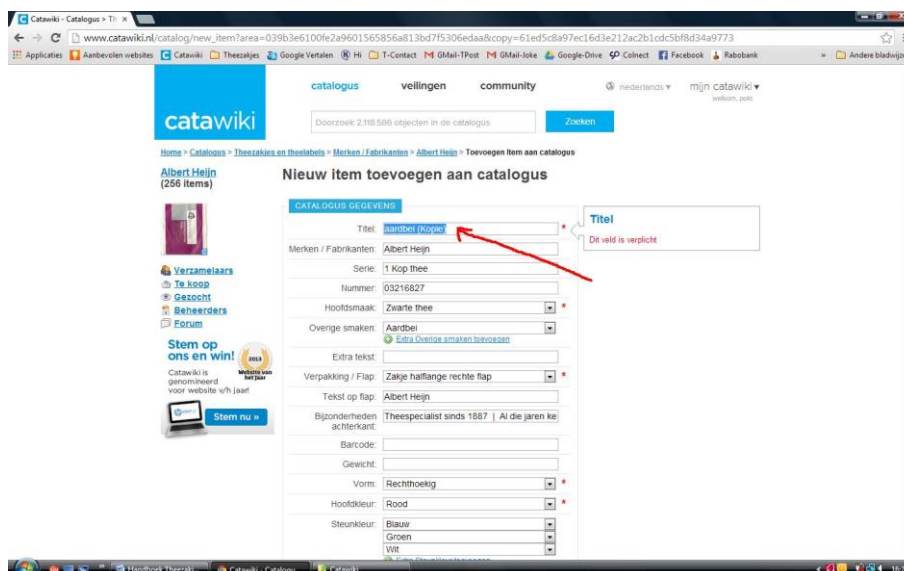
Catawiki - Catalogus > Th ×

www.catawiki.nl/catalog/new_item?area=039b3e6100fe2a9601565856a813bd7f5306edaa&copy=61ed5c8a97ec16d3e212ac2b1cdc5bf8d34a9773

Applicaties Aanbevolen websites Catawiki Theezakjes Google Vertalen Hi T-Contact GMail-TPost GMail-Joke Google-Drive Colnect Facebook Rabobank » Andere bladwijz

catawiki

catalogus veilingen community nederlands ▾ mijn catawiki ▾ welkom, polo

Doorzoek 2.118.586 objecten in de catalogus Zoeken

Home > Catalogus > Theezakjes en theelabels > Merken / Fabrikanten > Albert Heijn > Toevoegen item aan catalogus

Albert Heijn (256 items)

Verzamelaars
Te koop
Gezocht
Beheerders
Forum

Stem op ons en win! 2013

Catawiki is genomineerd voor website v/h jaar! Website van het jaar

Stem nu »

Nieuw item toevoegen aan catalogus

CATALOGUS GEGEVENS

Titel: aardbei (Kopie) *
Merken / Fabrikanten: Albert Heijn
Serie: 1 Kop thee
Nummer: 03216827
Hoofdsmaak: Zwarte thee *
Overige smaken: Aardbei
Extra Overige smaken toevoegen
Extra tekst:
Verpakking / Flap: Zakje halflange rechte flap *
Tekst op flap: Albert Heijn
Bijzonderheden achterkant: Theespecialist sinds 1887 | Al die jaren ke
Barcode:
Gewicht:
Vorm: Rechthoekig *
Hoofdkleur: Rood *
Steunkleur: Blauw
Groen
Wit

Titel
Dit veld is verplicht

Handboek Theezakj... Catawiki - Catalogu... Catawiki